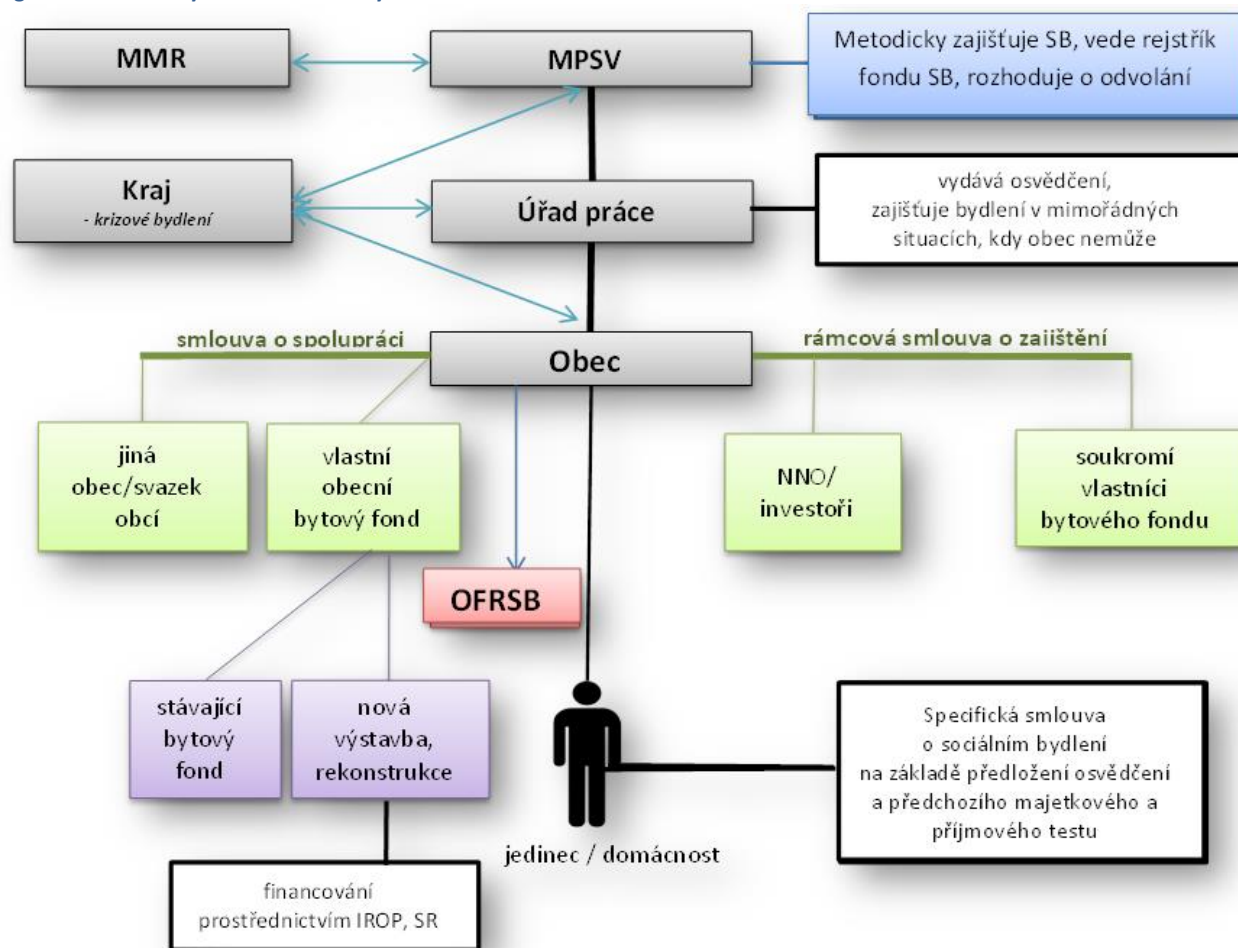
MMR

MPSV

Metodicky zajišťuje SB, vede rejstřík fondu SB, rozhoduje o odvolání

Kraj
- krizové bydlení

Úřad práce

vydává osvědčení, zajišťuje bydlení v mimořádných situacích, kdy obec nemůže

smlouva o spolupráci

Obec

rámcová smlouva o zajištění

jiná obec/svazek obcí

vlastní obecní bytový fond

NNO/ investoři

soukromí vlastníci bytového fondu

OFRSB

stávající bytový fond

nová výstavba, rekonstrukce

jedinec / domácnost

Specifická smlouva o sociálním bydlení na základě předložení osvědčení a předchozího majetkového a příjmového testu

financování prostřednictvím IROP, SR